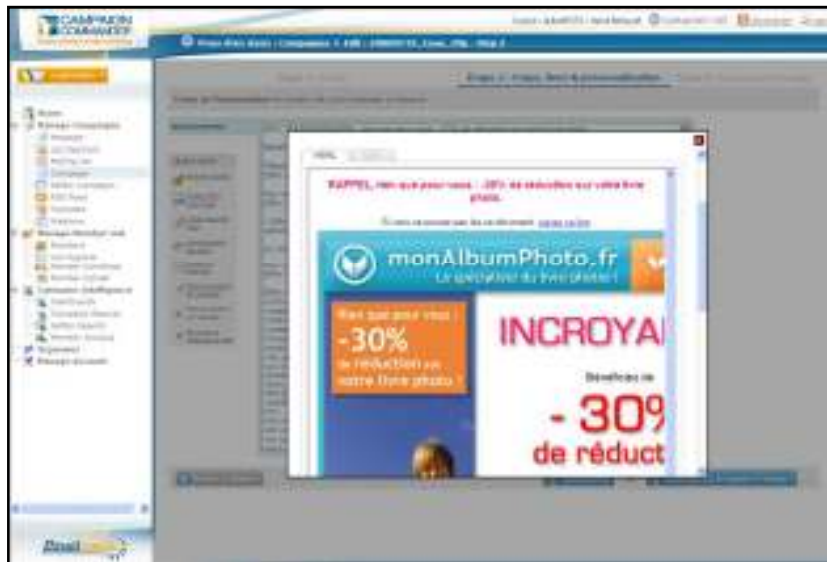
CAMPAIGN COMMANDER

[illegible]

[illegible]

Etape 2 : Corps, Test & personnalisation

HTML

RAPPEL, rien que pour vous : -30% de réduction sur votre livre photo.

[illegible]

monAlbumPhoto.fr

Le spécialiste du livre photo !

Rien que pour vous : -30% de réduction sur votre livre photo !

INCROYA

Bénéficiez de

- 30%

de réduct